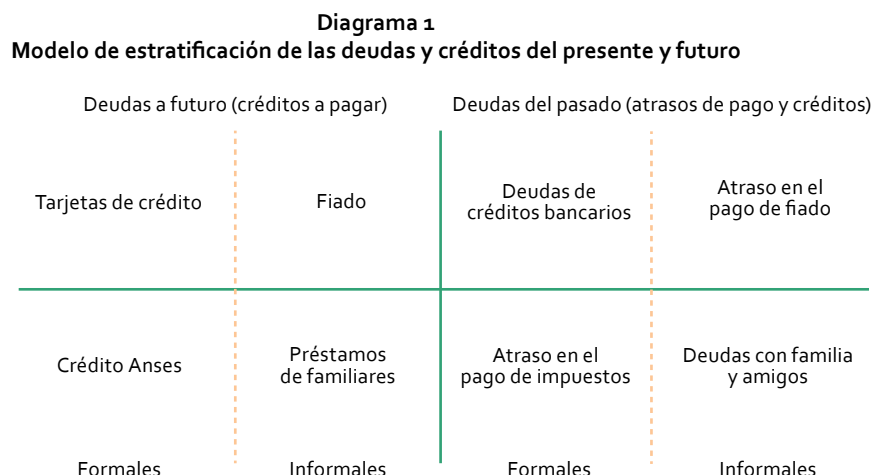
Diagrama 1
Modelo de estratificación de las deudas y créditos del presente y futuro

Deudas a futuro (créditos a pagar)

Deudas del pasado (atrasos de pago y créditos)

| Tarjetas de crédito | Fiado | Deudas de créditos bancarios | Atraso en el pago de fiado |
|---|---|---|---|
| Crédito Anses | Préstamos de familiares | Atraso en el pago de impuestos | Deudas con familia y amigos |
| Formales | Informales | Formales | Informales |